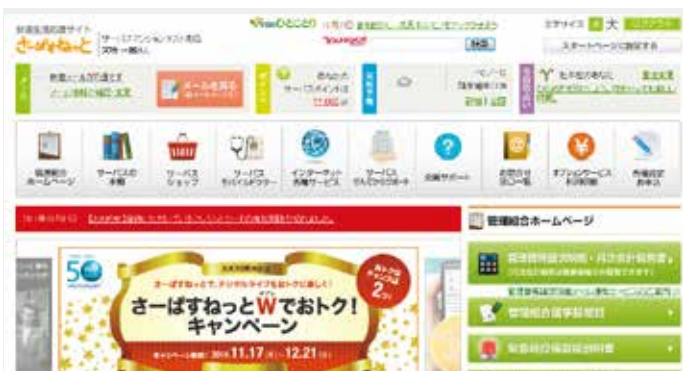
さーばすねっと

文字サイズ 小 大

スタートページに設定する

検索

メールを見る

管理組合ホームページ

サービスの手帳

サービスショップ

サービスサイバードクター

インターネット各種サービス

お問合せ

オプションサービス利用状況

各種設定

50

さーばすねっとでデジタルライフをトクに楽しく!

さーばすねっとWでおトク!キャンペーン

2つ

11.17 - 12.21

管理組合ホームページ